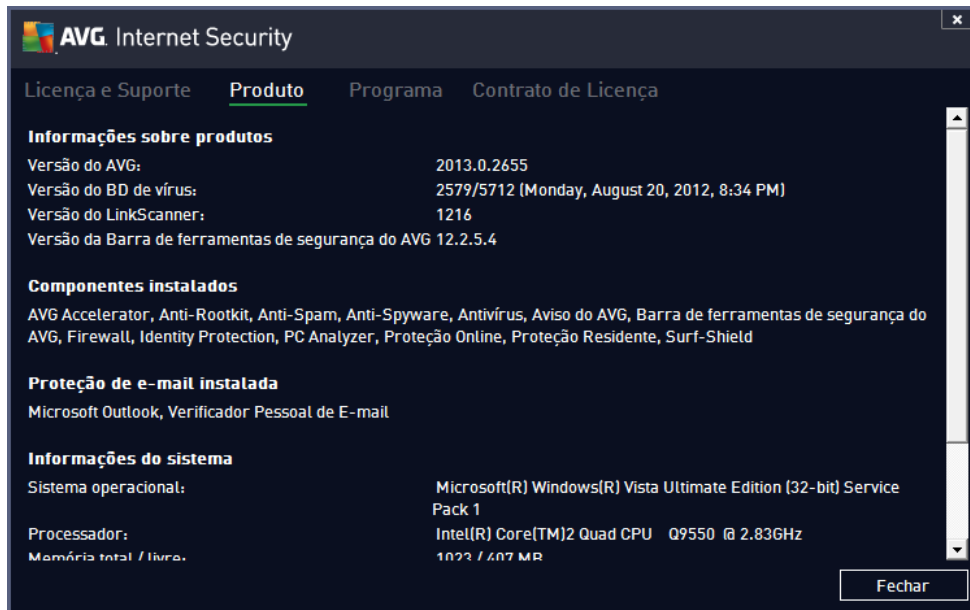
AVG. Internet Security

Licença e Suporte Produto Programa Contrato de Licença

Informações sobre produtos

| | |
|---|---|
| Versão do AVG: | 2013.0.2655 |
| Versão do BD de vírus: | 2579/5712 (Monday, August 20, 2012, 8:34 PM) |
| Versão do LinkScanner: | 1216 |
| Versão da Barra de ferramentas de segurança do AVG | 12.2.5.4 |

Componentes instalados

AVG Accelerator, Anti-Rootkit, Anti-Spam, Anti-Spyware, Antivírus, Aviso do AVG, Barra de ferramentas de segurança do AVG, Firewall, Identity Protection, PC Analyzer, Proteção Online, Proteção Residente, Surf-Shield

Proteção de e-mail instalada

Microsoft Outlook, Verificador Pessoal de E-mail

Informações do sistema

| | |
|---|---|
| Sistema operacional: | Microsoft(R) Windows(R) Vista Ultimate Edition (32-bit) Service Pack 1 |
| Processador: | Intel(R) Core(TM)2 Quad CPU Q9550 @ 2.83GHz |
| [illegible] | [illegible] |

Fechar